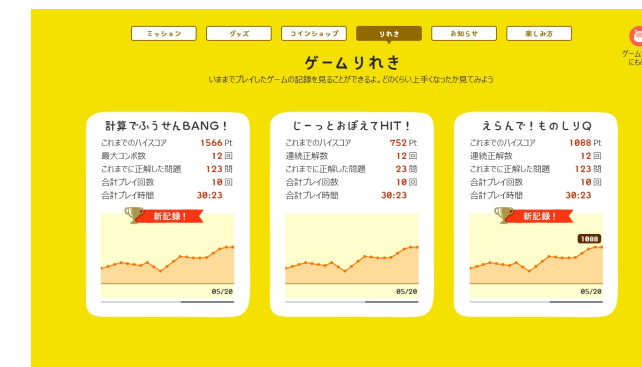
ミッション　グッズ　コインショップ　りれき　お知らせ　楽しみ方

ゲーム
にも

ゲームりれき
いままでプレイしたゲームの記録を見ることができるよ。どのくらい上手くなったか見てみよう

計算でふうせんBANG！
これまでのハイスコア 1566 Pt
最大コンボ数 12 回
これまでに正解した問題 123 問
合計プレイ回数 10 回
合計プレイ時間 30:23
新記録！
05/20

じーっとおぼえてHIT！
これまでのハイスコア 752 Pt
連続正解数 12 回
これまでに正解した問題 23 問
合計プレイ回数 10 回
合計プレイ時間 30:23
05/20

えらんで！ものしりQ
これまでのハイスコア 1088 Pt
連続正解数 12 回
これまでに正解した問題 123 問
合計プレイ回数 10 回
合計プレイ時間 30:23
新記録！
1088
05/20